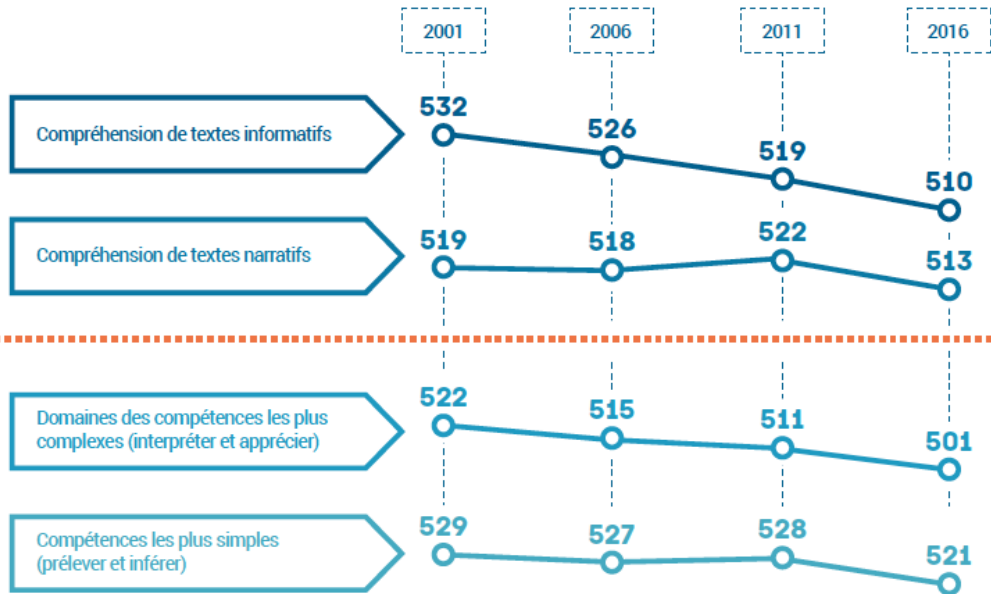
2001
2006
2011
2016

Compréhension de textes informatifs
532
526
519
510

Compréhension de textes narratifs
519
518
522
513

Domaines des compétences les plus complexes (interpréter et apprécier)
522
515
511
501

Compétences les plus simples (prélever et inférer)
529
527
528
521